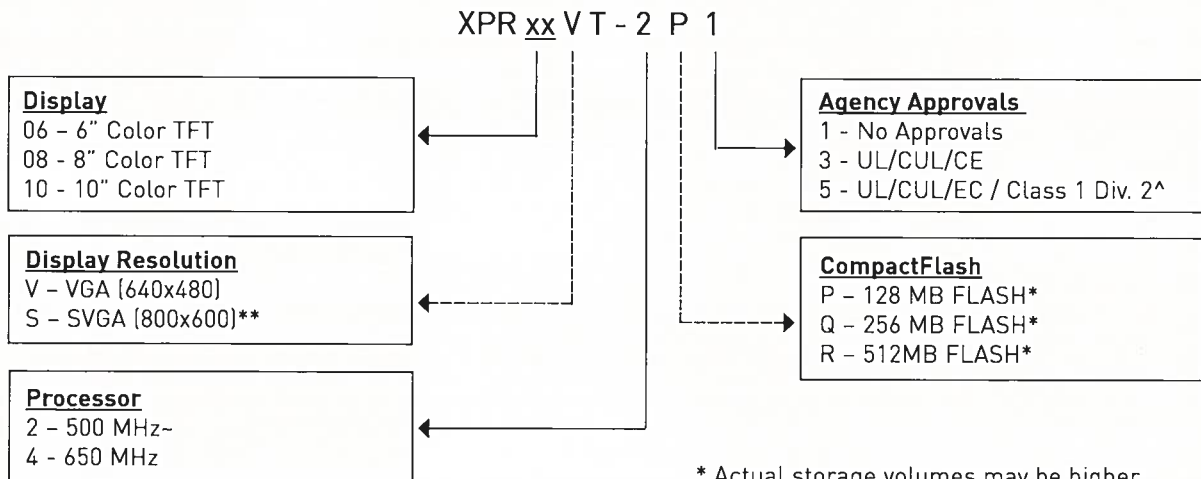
XPR xx V T - 2 P 1

Display
06 – 6" Color TFT
08 - 8" Color TFT
10 - 10" Color TFT

Display Resolution
V – VGA (640x480)
S – SVGA (800x600)**

Processor
2 – 500 MHz~
4 - 650 MHz

Agency Approvals
1 - No Approvals
3 - UL/CUL/CE
5 - UL/CUL/EC / Class 1 Div. 2^

CompactFlash
P – 128 MB FLASH*
Q – 256 MB FLASH*
R – 512MB FLASH*

* Actual storage volumes may be higher